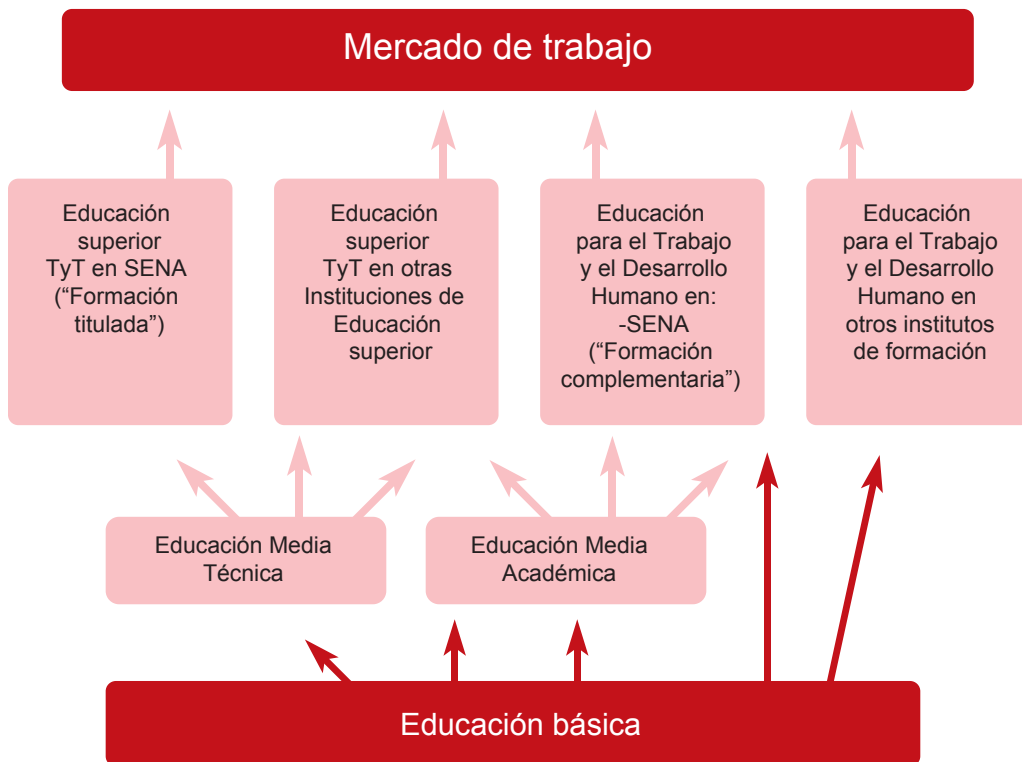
Mercado de trabajo

Educación superior TyT en SENA ("Formación titulada")

Educación superior TyT en otras Instituciones de Educación superior

Educación para el Trabajo y el Desarrollo Humano en: -SENA ("Formación complementaria")

Educación para el Trabajo y el Desarrollo Humano en otros institutos de formación

Educación Media Técnica

Educación Media Académica

Educación básica